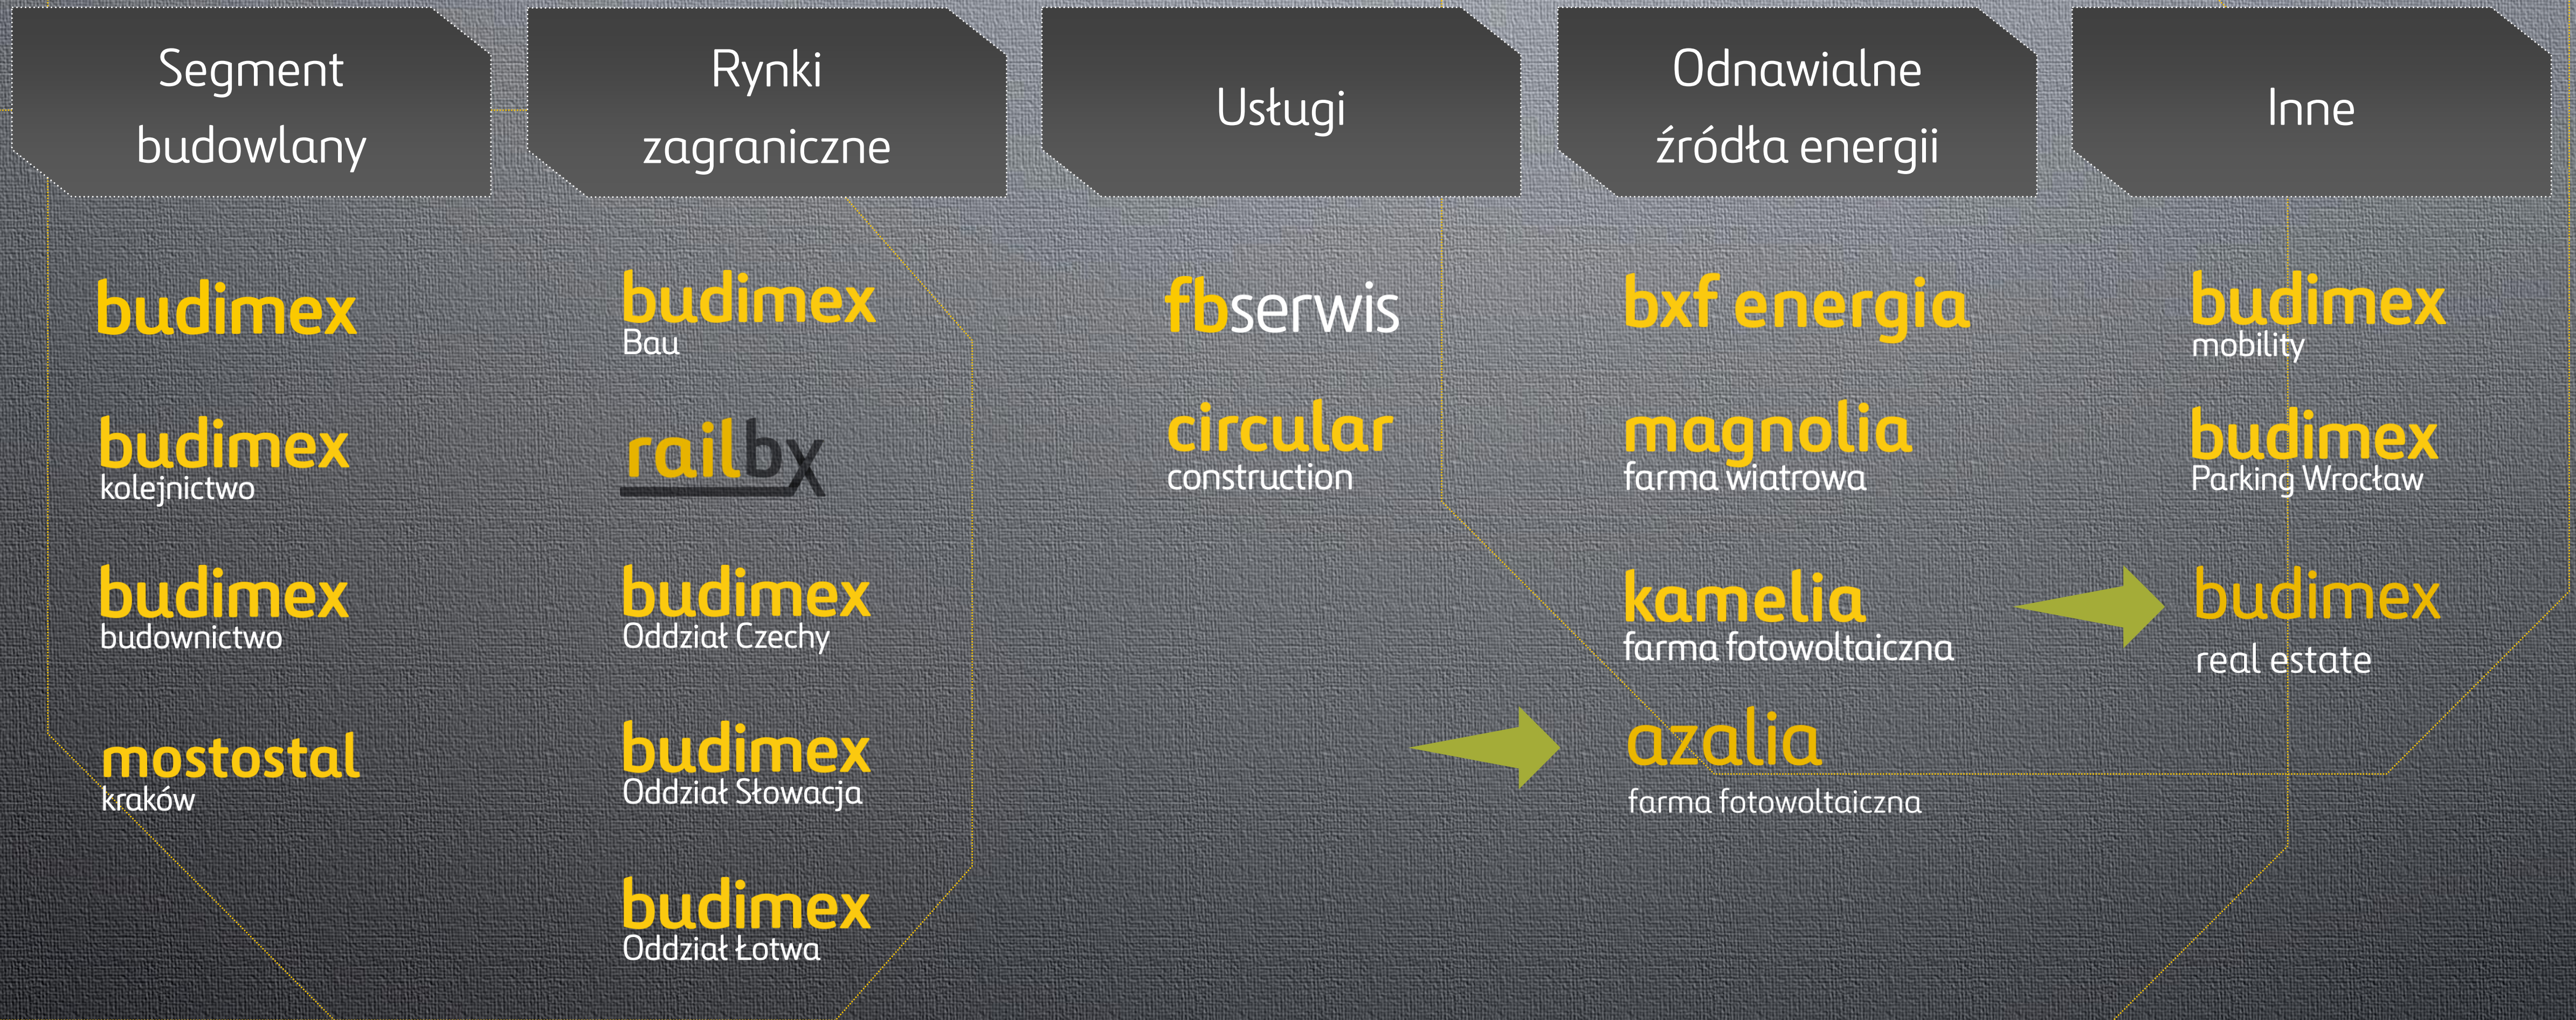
Segment budowlany

budimex

budimex
kolejnictwo

budimex
budownictwo

mostostal
kraków

Rynki zagraniczne

budimex
Bau

railbx

budimex
Oddział Czechy

budimex
Oddział Słowacja

budimex
Oddział Łotwa

Usługi

fbserwis

circular
construction

Odnawialne źródła energii

bxf energia

magnolia
farma wiatrowa

kamelia
farma fotowoltaiczna

azalia
farma fotowoltaiczna

Inne

budimex
mobility

budimex
Parking Wrocław

budimex
real estate